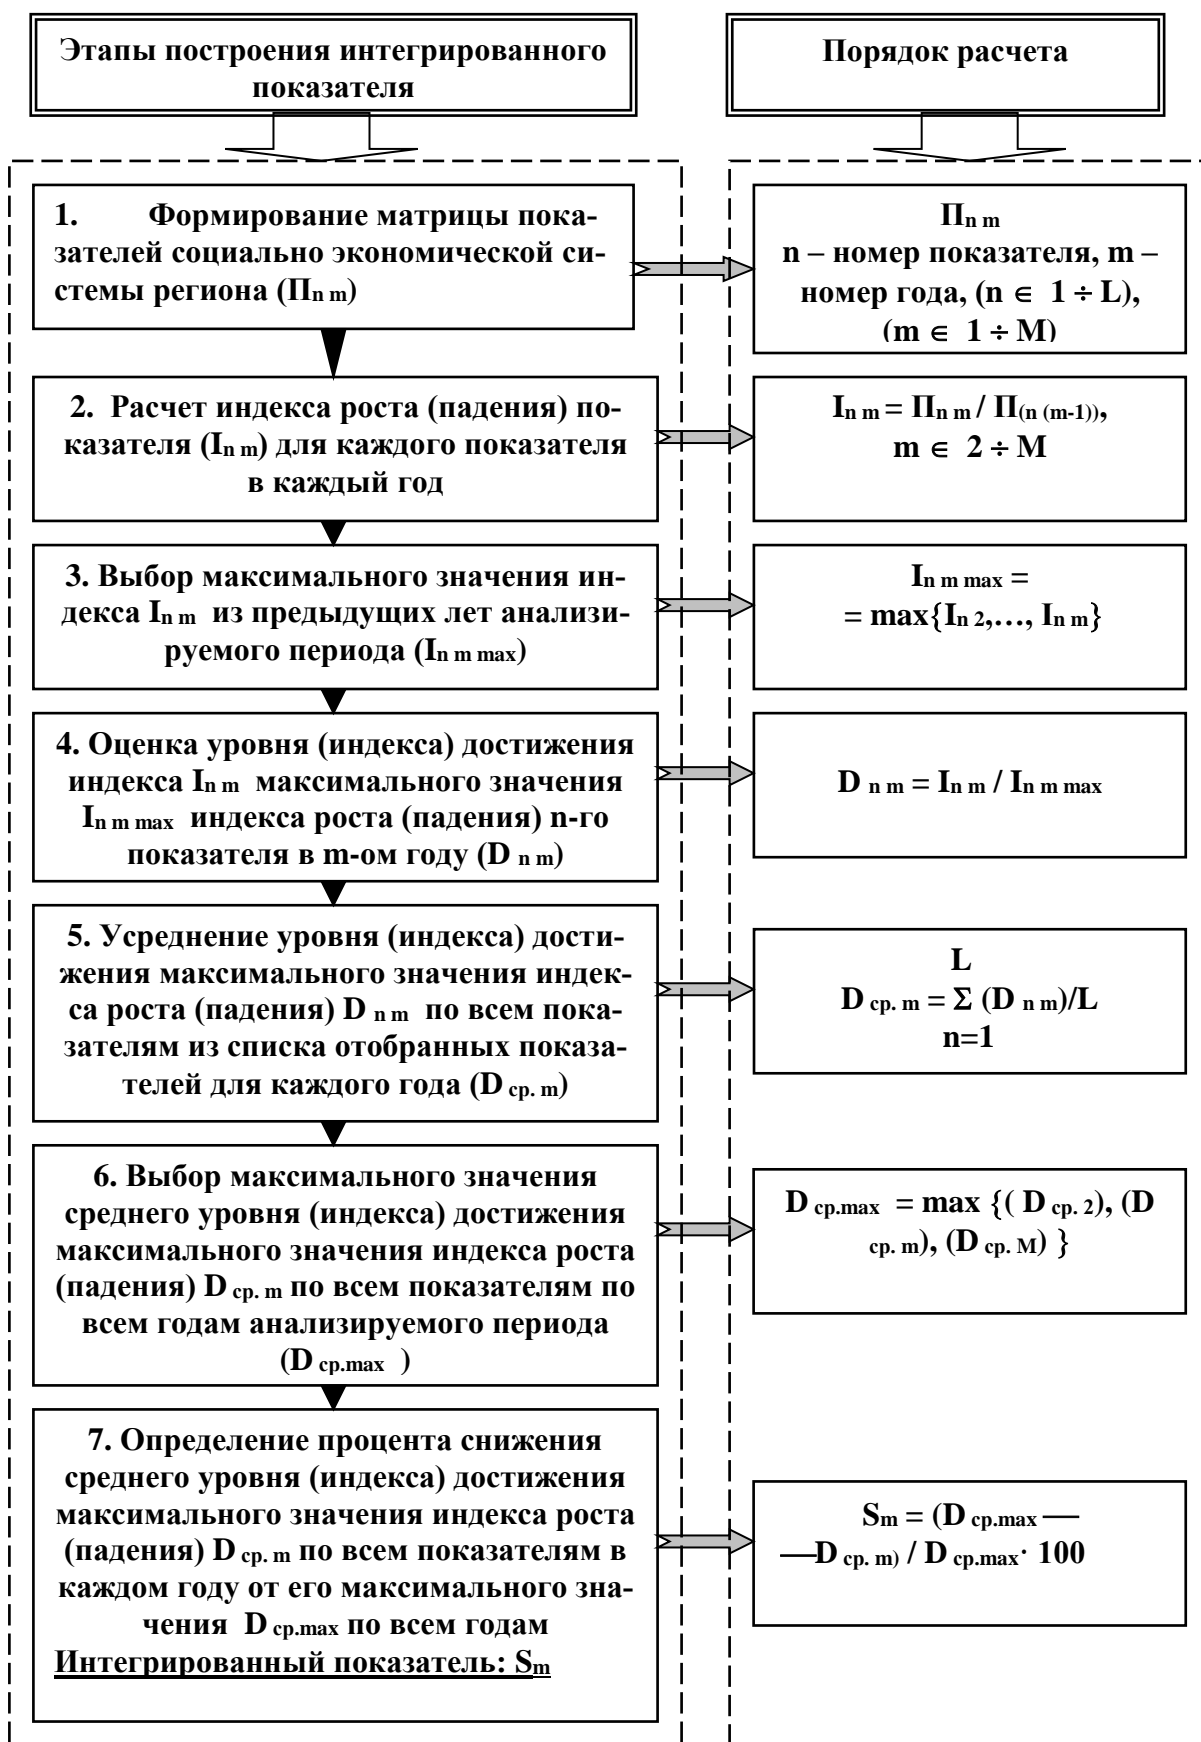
Этапы построения интегрированного показателя

Порядок расчета

1. Формирование матрицы показателей социально экономической системы региона ($П_{n\ m}$)

$П_{n\ m}$
n – номер показателя, m – номер года, ($n \in 1 \div L$), ($m \in 1 \div M$)

2. Расчет индекса роста (падения) показателя ($I_{n\ m}$) для каждого показателя в каждый год

$I_{n\ m} = П_{n\ m} / П_{(n\ (m-1))}$, $m \in 2 \div M$

3. Выбор максимального значения индекса $I_{n\ m}$ из предыдущих лет анализируемого периода ($I_{n\ m\ max}$)

$I_{n\ m\ max} =$
$= \max\{I_{n\ 2},\ldots, I_{n\ m}\}$

4. Оценка уровня (индекса) достижения индекса $I_{n\ m}$ максимального значения $I_{n\ m\ max}$ индекса роста (падения) n-го показателя в m-ом году ($D_{n\ m}$)

$D_{n\ m} = I_{n\ m} / I_{n\ m\ max}$

5. Усреднение уровня (индекса) достижения максимального значения индекса роста (падения) $D_{n\ m}$ по всем показателям из списка отобранных показателей для каждого года ($D_{ср.\ m}$)

$D_{ср.\ m} = \sum_{n=1}^{L} (D_{n\ m})/L$

6. Выбор максимального значения среднего уровня (индекса) достижения максимального значения индекса роста (падения) $D_{ср.\ m}$ по всем показателям по всем годам анализируемого периода ($D_{ср.max}$ )

$D_{ср.max} = \max\{(D_{ср.\ 2}), (D_{ср.\ m}), (D_{ср.\ M})\}$

7. Определение процента снижения среднего уровня (индекса) достижения максимального значения индекса роста (падения) $D_{ср.\ m}$ по всем показателям в каждом году от его максимального значения $D_{ср.max}$ по всем годам
Интегрированный показатель: $S_m$

$S_m = (D_{ср.max} — D_{ср.\ m}) / D_{ср.max} \cdot 100$